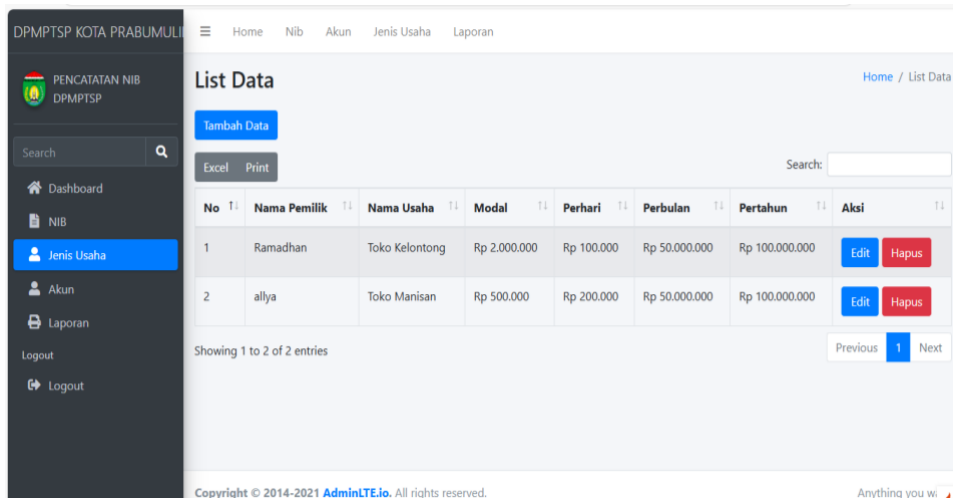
DPMPTSP KOTA PRABUMULI

PENCATATAN NIB DPMPTSP

Search

Dashboard

NIB

Jenis Usaha

Akun

Laporan

Logout

Logout

Home Nib Akun Jenis Usaha Laporan

List Data

Home / List Data

Tambah Data

Excel Print

Search:

| No | Nama Pemilik | Nama Usaha | Modal | Perhari | Perbulan | Pertahun | Aksi |
|---|---|---|---|---|---|---|---|
| 1 | Ramadhan | Toko Kelontong | Rp 2.000.000 | Rp 100.000 | Rp 50.000.000 | Rp 100.000.000 | Edit Hapus |
| 2 | allya | Toko Manisan | Rp 500.000 | Rp 200.000 | Rp 50.000.000 | Rp 100.000.000 | Edit Hapus |

Showing 1 to 2 of 2 entries

Previous 1 Next

Copyright © 2014-2021 AdminLTE.io. All rights reserved.

Anything you w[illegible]